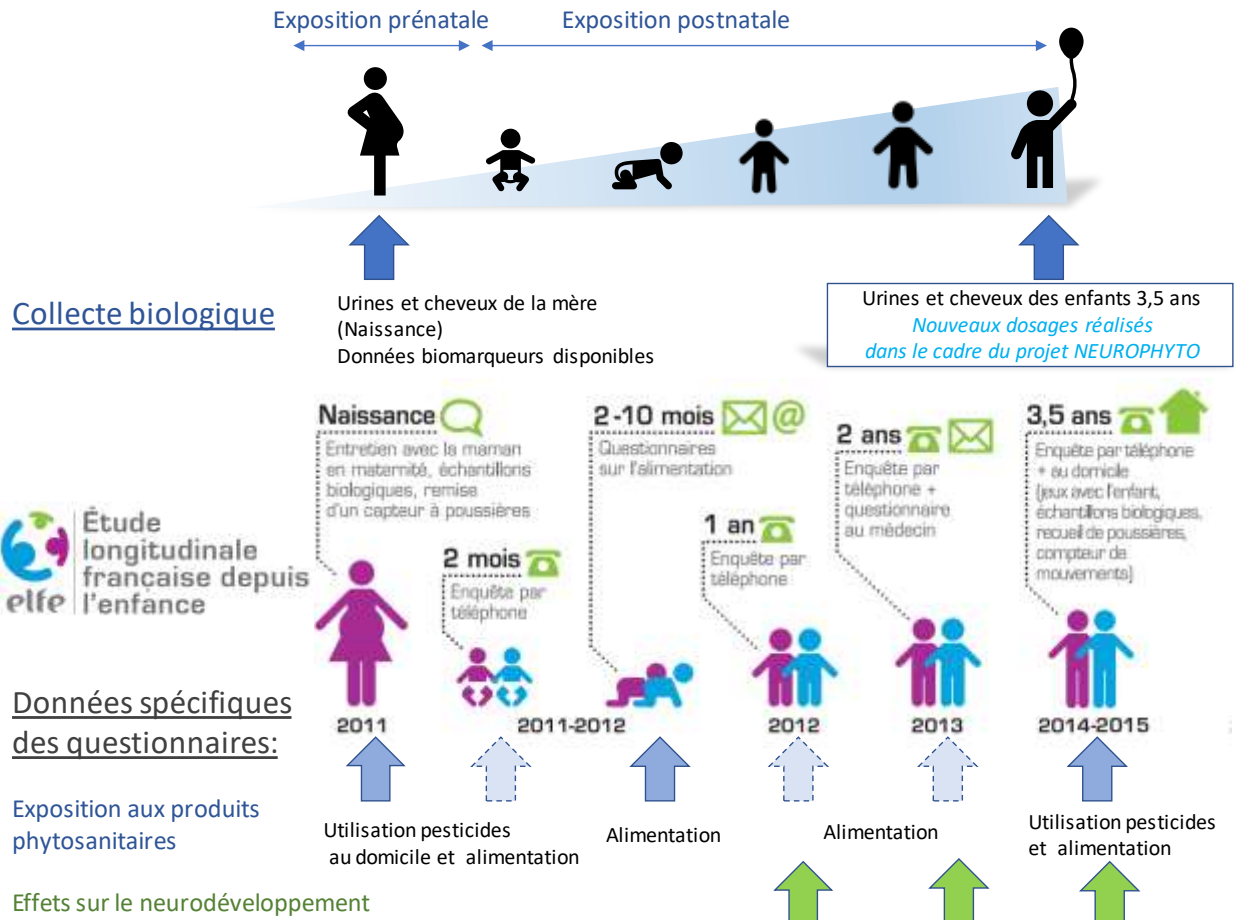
Exposition prénatale

Exposition postnatale

Collecte biologique

Urines et cheveux de la mère (Naissance)
Données biomarqueurs disponibles

Urines et cheveux des enfants 3,5 ans
Nouveaux dosages réalisés dans le cadre du projet NEUROPHYTO

Étude longitudinale française depuis l'enfance
elfe

Naissance
Entretien avec la maman en maternité, échantillons biologiques, remise d'un capteur à poussières

2 mois
Enquête par téléphone

2-10 mois
Questionnaires sur l'alimentation

1 an
Enquête par téléphone

2 ans
Enquête par téléphone + questionnaire au médecin

3,5 ans
Enquête par téléphone + au domicile (jeux avec l'enfant, échantillons biologiques, recueil de poussières, compteur de mouvements)

2011

2011-2012

2012

2013

2014-2015

Données spécifiques des questionnaires:

Exposition aux produits phytosanitaires

Utilisation pesticides au domicile et alimentation

Alimentation

Alimentation

Utilisation pesticides et alimentation

Effets sur le neurodéveloppement